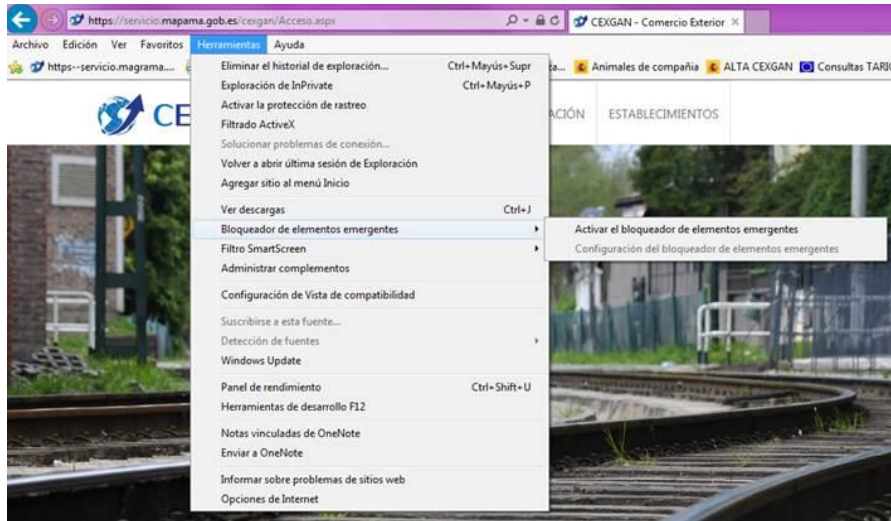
https://servicio.mapama.gob.es/cexgan/Acceso.aspx
CEXGAN - Comercio Exterior ×

Archivo Edición Ver Favoritos Herramientas Ayuda

https--servicio.magrama.... za... Animales de compañía ALTA CEXGAN Consultas TARI

CE ACIÓN ESTABLECIMIENTOS

Eliminar el historial de exploración... Ctrl+Mayús+Supr
Exploración de InPrivate Ctrl+Mayús+P
Activar la protección de rastreo
Filtrado ActiveX
Solucionar problemas de conexión...
Volver a abrir última sesión de Exploración
Agregar sitio al menú Inicio
Ver descargas Ctrl+J
Bloqueador de elementos emergentes
Filtro SmartScreen
Administrar complementos
Configuración de Vista de compatibilidad
Suscribirse a esta fuente...
Detección de fuentes
Windows Update
Panel de rendimiento Ctrl+Shift+U
Herramientas de desarrollo F12
Notas vinculadas de OneNote
Enviar a OneNote
Informar sobre problemas de sitios web
Opciones de Internet

Activar el bloqueador de elementos emergentes
Configuración del bloqueador de elementos emergentes